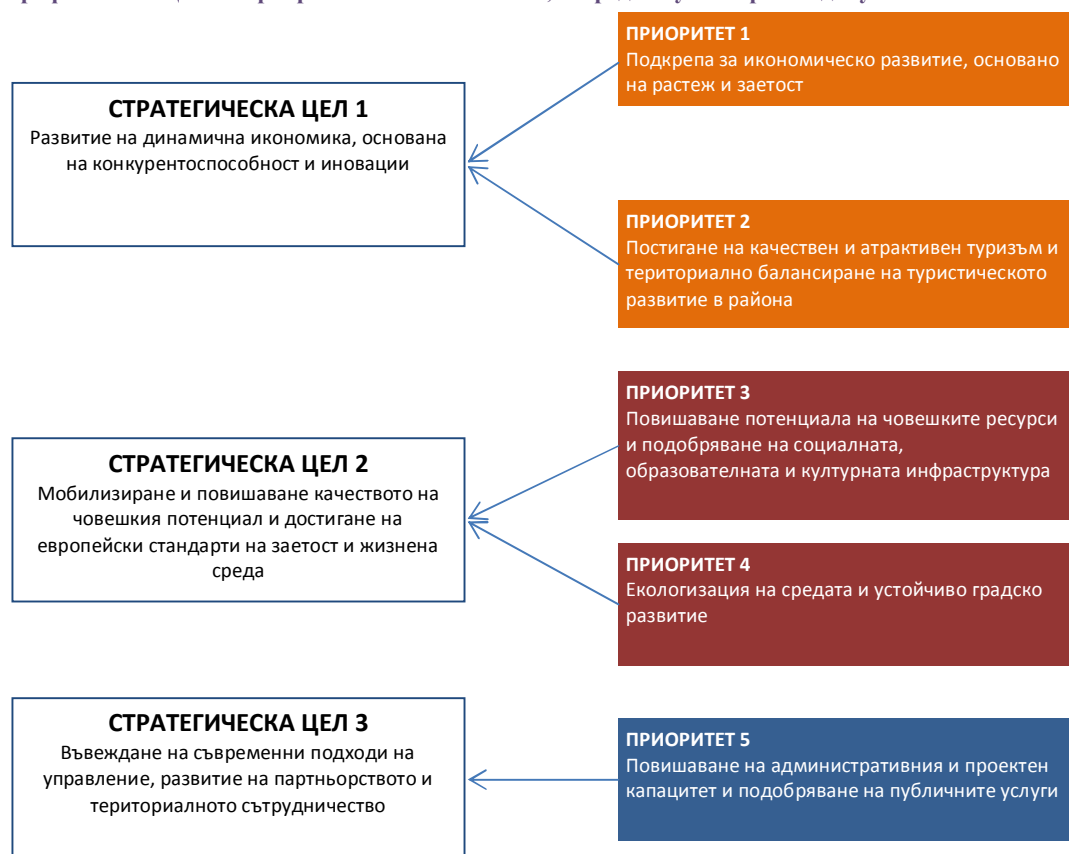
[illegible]

СТРАТЕГИЧЕСКА ЦЕЛ 1
Развитие на динамична икономика, основана на конкурентоспособност и иновации

ПРИОРИТЕТ 1
Подкрепа за икономическо развитие, основано на растеж и заетост

ПРИОРИТЕТ 2
Постигане на качествен и атрактивен туризъм и териториално балансиране на туристическото развитие в района

СТРАТЕГИЧЕСКА ЦЕЛ 2
Мобилизиране и повишаване качеството на човешкия потенциал и достигане на европейски стандарти на заетост и жизнена среда

ПРИОРИТЕТ 3
Повишаване потенциала на човешките ресурси и подобряване на социалната, образователната и културната инфраструктура

ПРИОРИТЕТ 4
Екологизация на средата и устойчиво градско развитие

СТРАТЕГИЧЕСКА ЦЕЛ 3
Въвеждане на съвременни подходи на управление, развитие на партньорството и териториалното сътрудничество

ПРИОРИТЕТ 5
Повишаване на административния и проектен капацитет и подобряване на публичните услуги